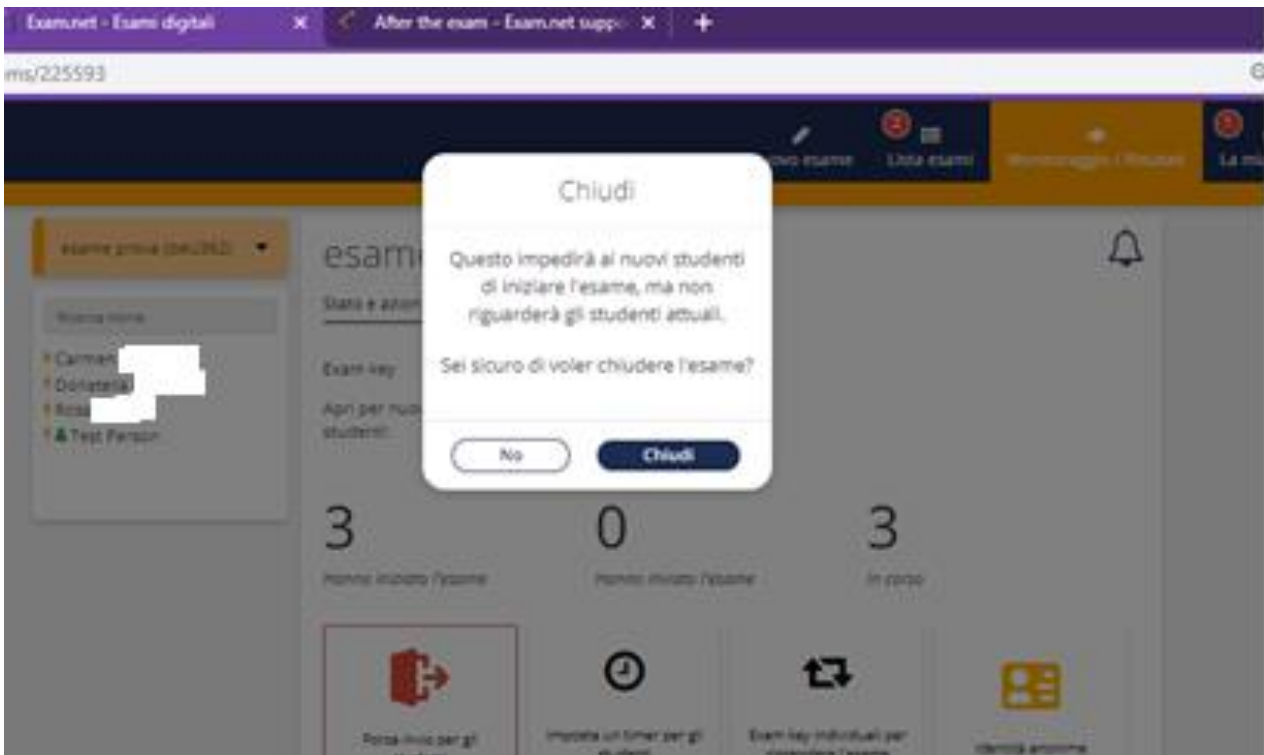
Exam.net - Esami digitali ✕ After the exam - Exam.net suppo ✕ +

ms/225593

ovo esame Lista esami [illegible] La mi

esame prova ([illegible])

Ricerca nome

Carmen
Donatella
Rosa
Test Person

esam

Stato e azioni

Exam key

Apri per nuovi studenti

Chiudi

Questo impedirà ai nuovi studenti di iniziare l'esame, ma non riguarderà gli studenti attuali.

Sei sicuro di voler chiudere l'esame?

No

Chiudi

3
Hanno iniziato l'esame

0
Hanno inviato l'esame

3
In corso

Forza invio per gli studenti

Imposta un timer per gli studenti

Exam key individuali per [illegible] l'esame

Identità anonima